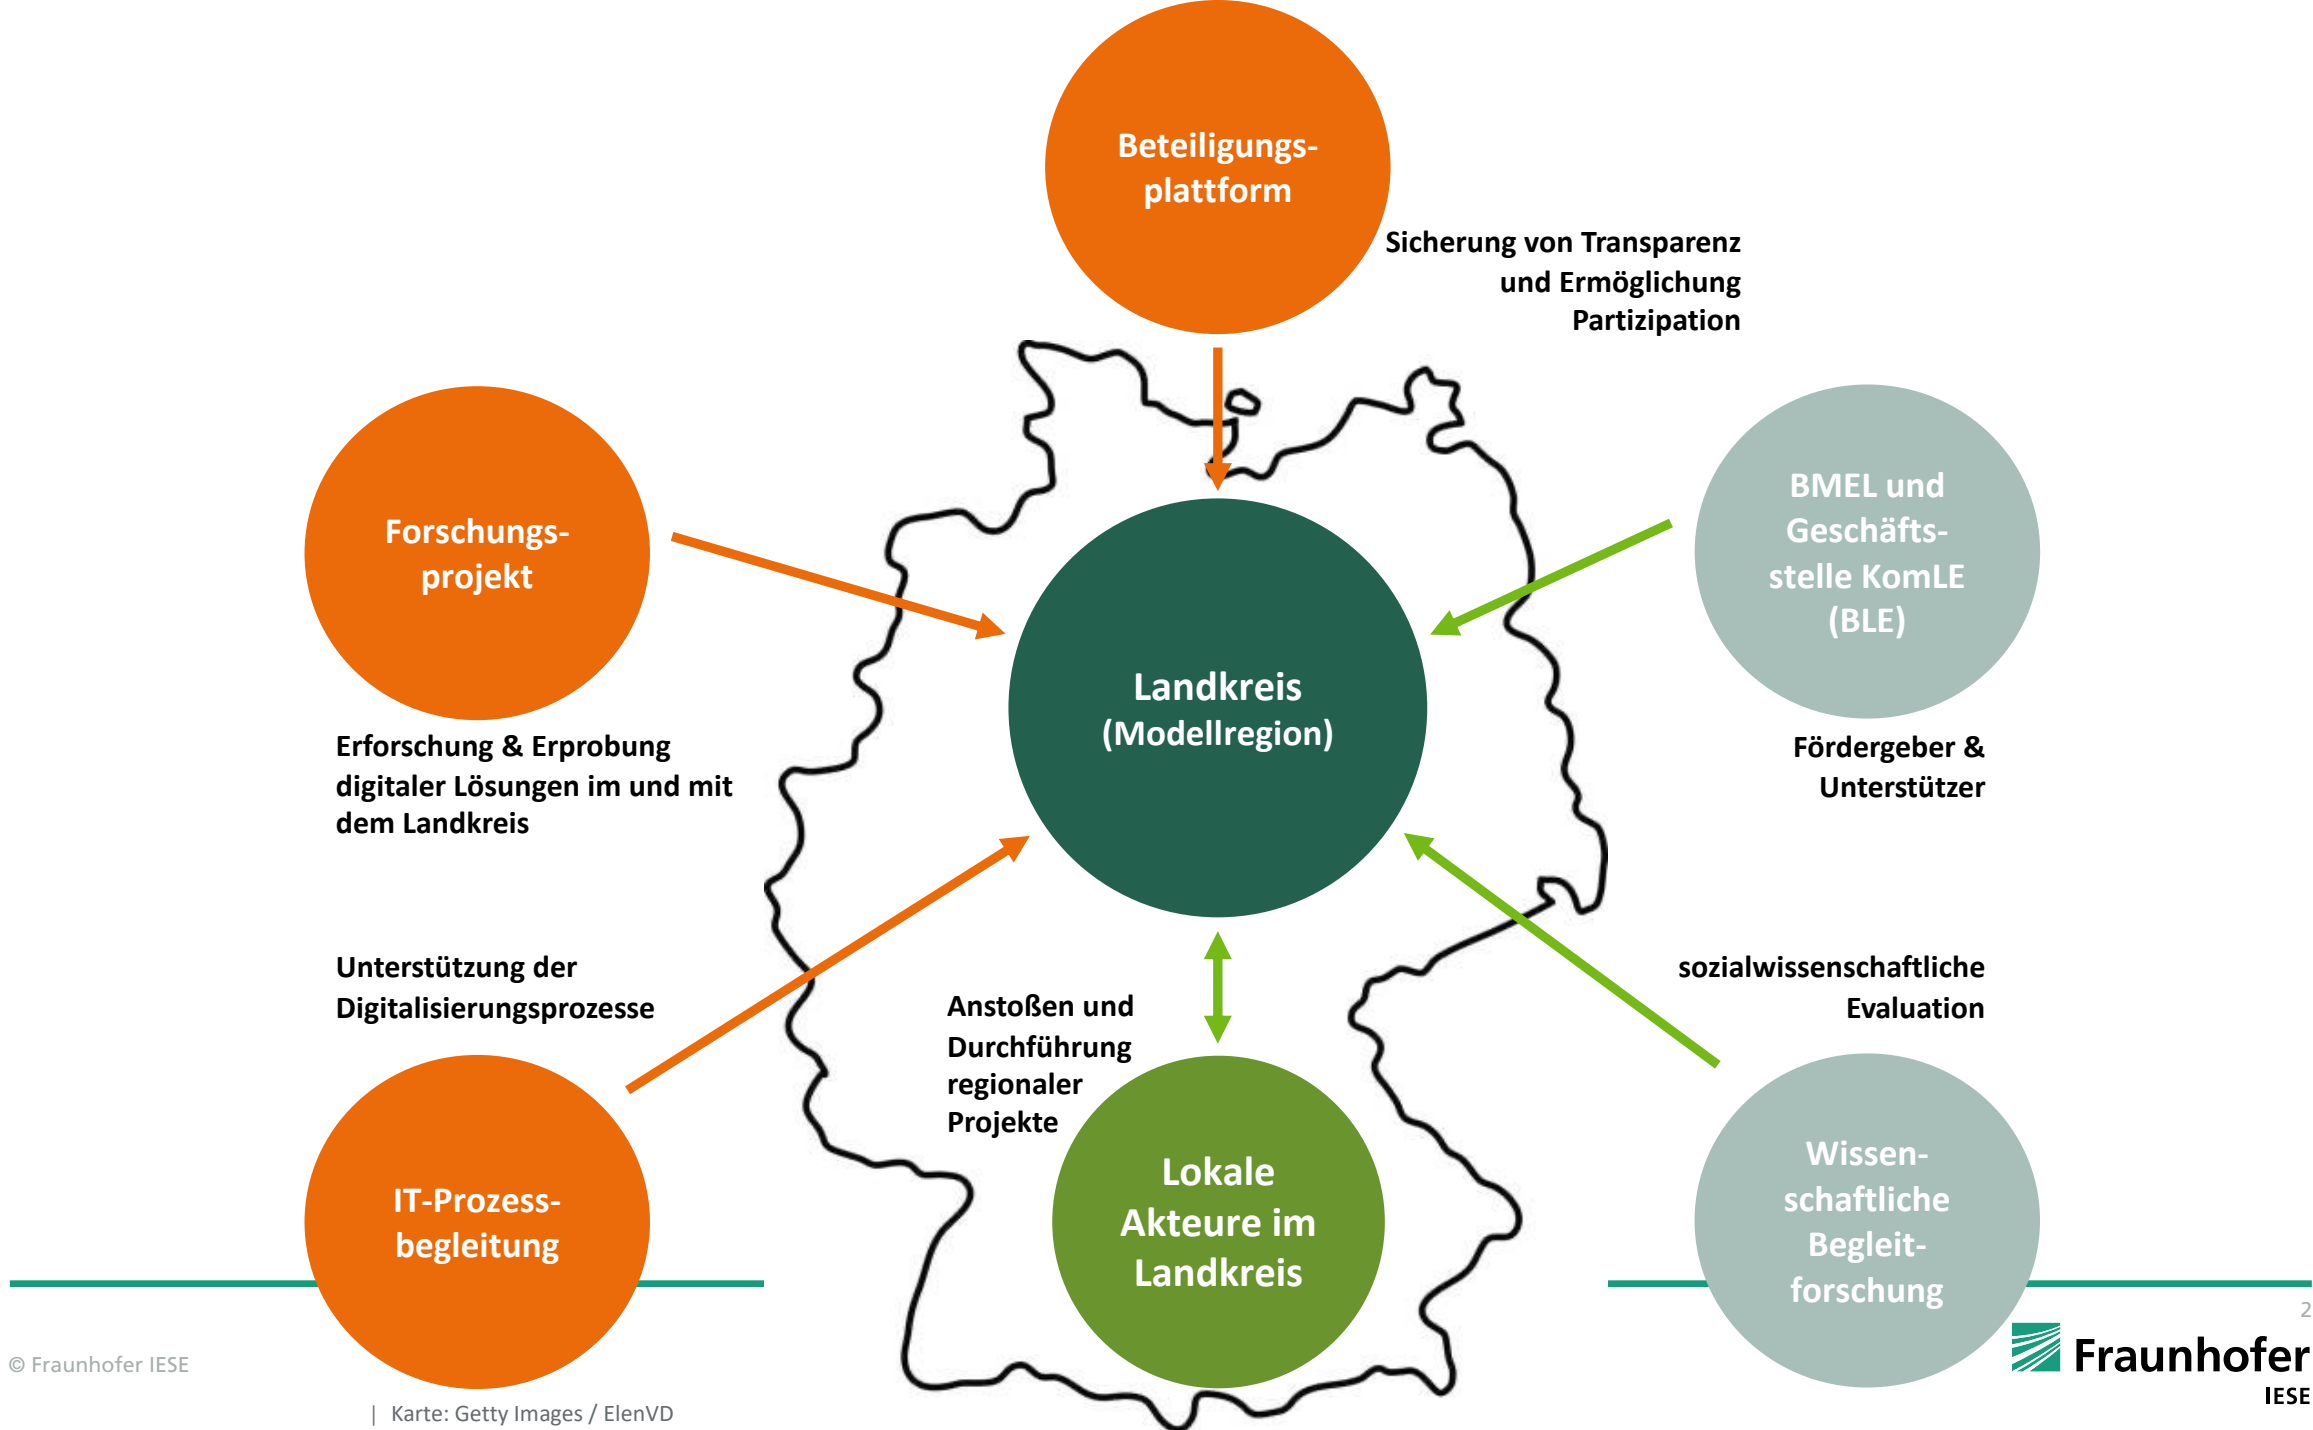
Beteiligungs-plattform

Sicherung von Transparenz und Ermöglichung Partizipation

Forschungs-projekt

Landkreis (Modellregion)

BMEL und Geschäfts-stelle KomLE (BLE)

Erforschung & Erprobung digitaler Lösungen im und mit dem Landkreis

Fördergeber & Unterstützer

Unterstützung der Digitalisierungsprozesse

Anstoßen und Durchführung regionaler Projekte

sozialwissenschaftliche Evaluation

IT-Prozess-begleitung

Lokale Akteure im Landkreis

Wissen-schaftliche Begleit-forschung

2

© Fraunhofer IESE

| Karte: Getty Images / ElenVD

Fraunhofer IESE